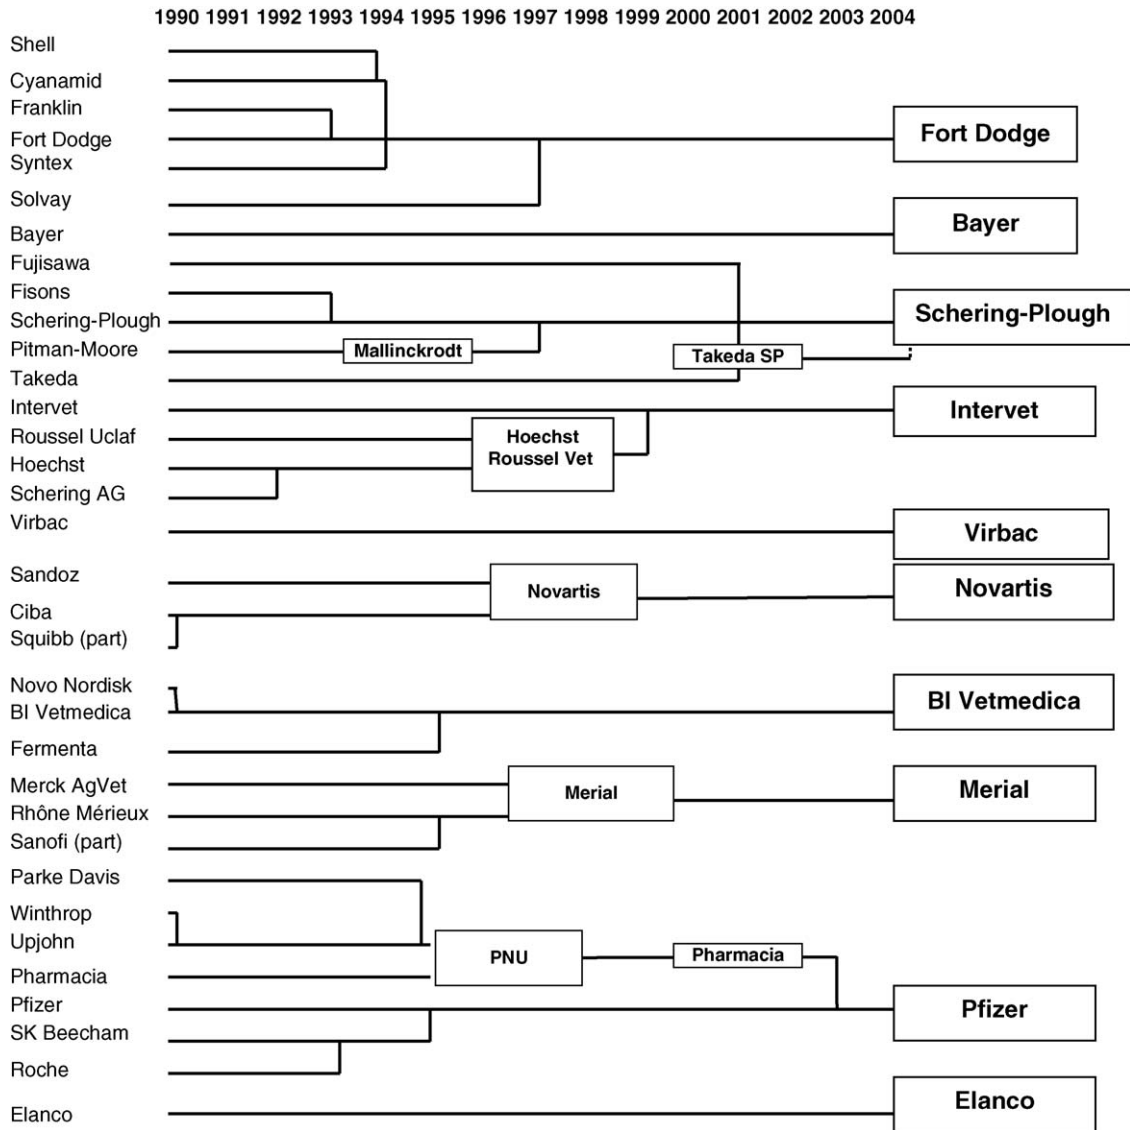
1990 1991 1992 1993 1994 1995 1996 1997 1998 1999 2000 2001 2002 2003 2004

Shell
Cyanamid
Franklin
Fort Dodge
Syntex
Solvay
Bayer
Fujisawa
Fisons
Schering-Plough
Pitman-Moore
Takeda
Intervet
Roussel Uclaf
Hoechst
Schering AG
Virbac
Sandoz
Ciba
Squibb (part)
Novo Nordisk
BI Vetmedica
Fermenta
Merck AgVet
Rhône Mérieux
Sanofi (part)
Parke Davis
Winthrop
Upjohn
Pharmacia
Pfizer
SK Beecham
Roche
Elanco

Mallinckrodt
Takeda SP
Hoechst Roussel Vet
Novartis
Merial
PNU
Pharmacia

Fort Dodge
Bayer
Schering-Plough
Intervet
Virbac
Novartis
BI Vetmedica
Merial
Pfizer
Elanco